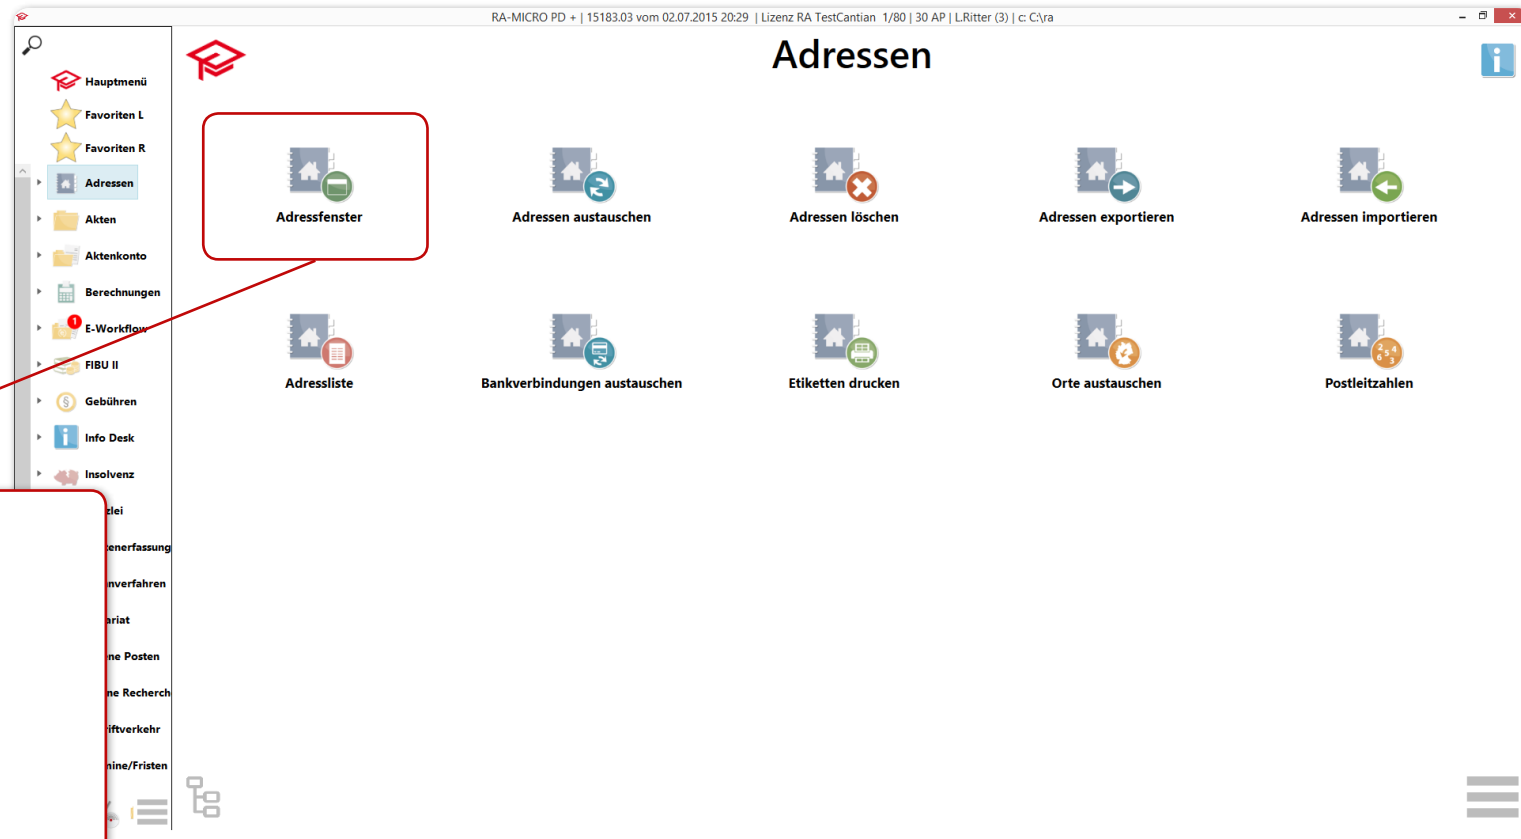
RA-MICRO PD + | 15183.03 vom 02.07.2015 20:29 | Lizenz RA TestCantian 1/80 | 30 AP | L.Ritter (3) | c: C:\ra

Hauptmenü
Favoriten L
Favoriten R
Adressen
Akten
Aktenkonto
Berechnungen
1
E-Workflow
FIBU II
Gebühren
Info Desk
Insolvenz
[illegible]zlei
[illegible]enerfassung
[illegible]nverfahren
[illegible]ariat
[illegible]ne Posten
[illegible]ne Recherch
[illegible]iftverkehr
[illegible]nine/Fristen

Adressen

Adressfenster
Adressen austauschen
Adressen löschen
Adressen exportieren
Adressen importieren
Adressliste
Bankverbindungen austauschen
Etiketten drucken
Orte austauschen
Postleitzahlen